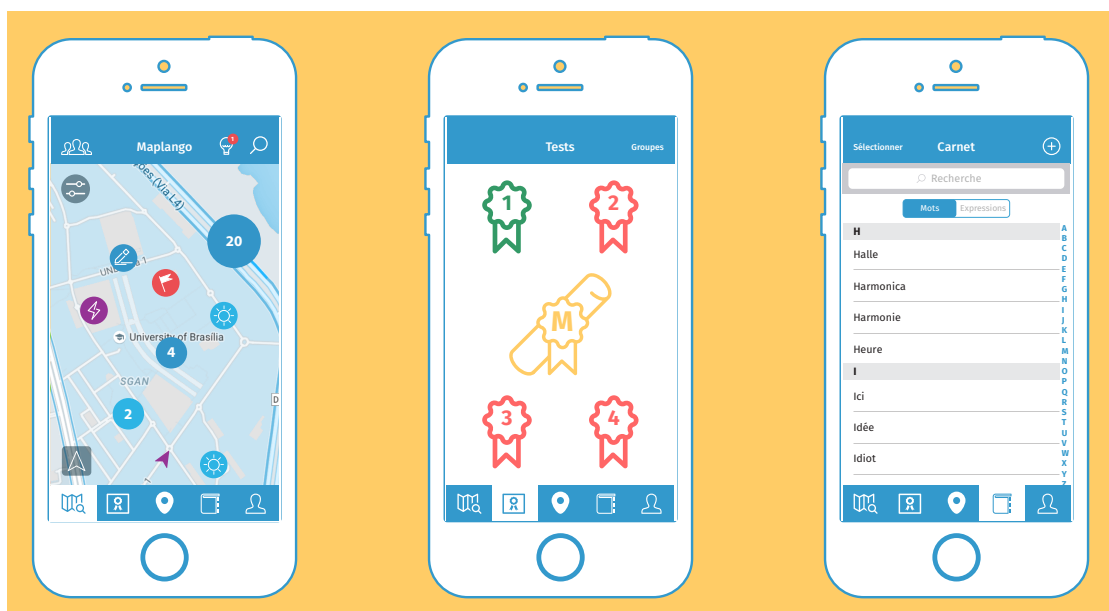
Maplango

1

(Via L4)

20

UNI L1

University of Brasilia

4

SGAN

2

D

Tests

Groupes

1

2

M

3

4

Sélectionner

Carnet

Recherche

Mots

Expressions

H

Halle

Harmonica

Harmonie

Heure

I

Ici

Idée

Idiot

A B C D E F G H I J K L M N O P Q R S T U V W X Y Z